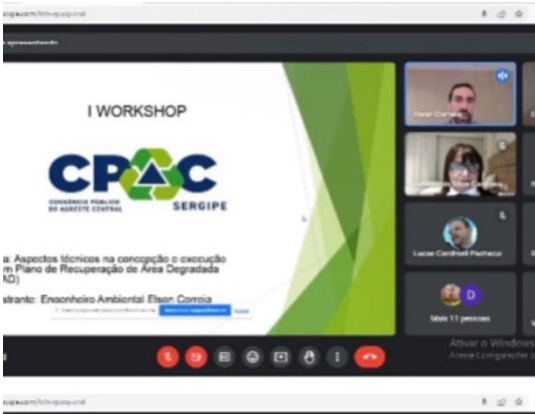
I WORKSHOP

CPAC
CONSÓRCIO PÚBLICO DO AGRESTE CENTRAL
SERGIPE

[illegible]a: Aspectos técnicos na concepção e execução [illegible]m Plano de Recuperação de Área Degradada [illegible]AD)

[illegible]strante: Engenheiro Ambiental Elson Correia

Elson Correia

Lucas Cardinali Pacheco

D

Mais 11 pessoas

Ativar o Windows
Acesse Configurações